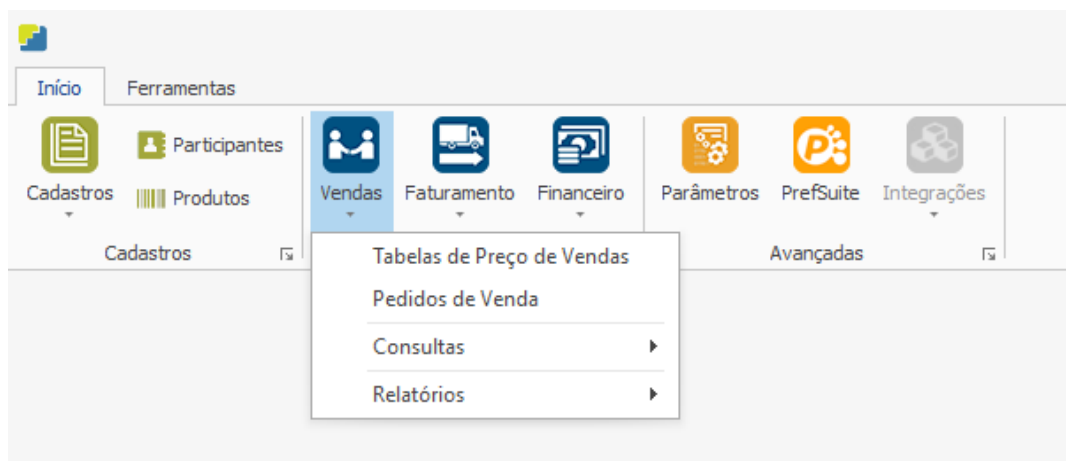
Início
Ferramentas

Cadastros
Participantes
Produtos
Cadastros

Vendas
Faturamento
Financeiro

Parâmetros
PrefSuite
Integrações
Avançadas

Tabelas de Preço de Vendas
Pedidos de Venda
Consultas
Relatórios